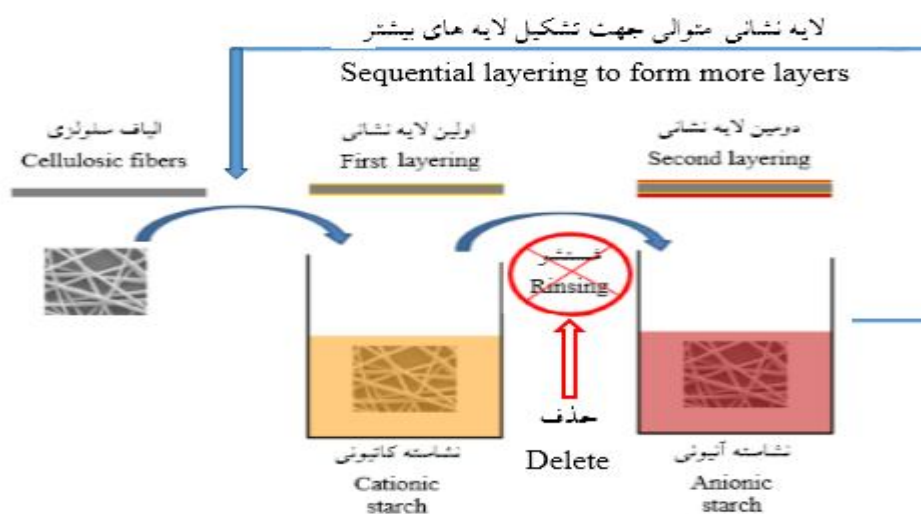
لایه نشانی متوالی جهت تشکیل لایه های بیشتر
Sequential layering to form more layers

الیاف سلولزی
Cellulosic fibers

اولین لایه نشانی
First layering

دومین لایه نشانی
Second layering

شستشو
Rinsing

حذف
Delete

نشاسته کاتیونی
Cationic starch

نشاسته آنیونی
Anionic starch